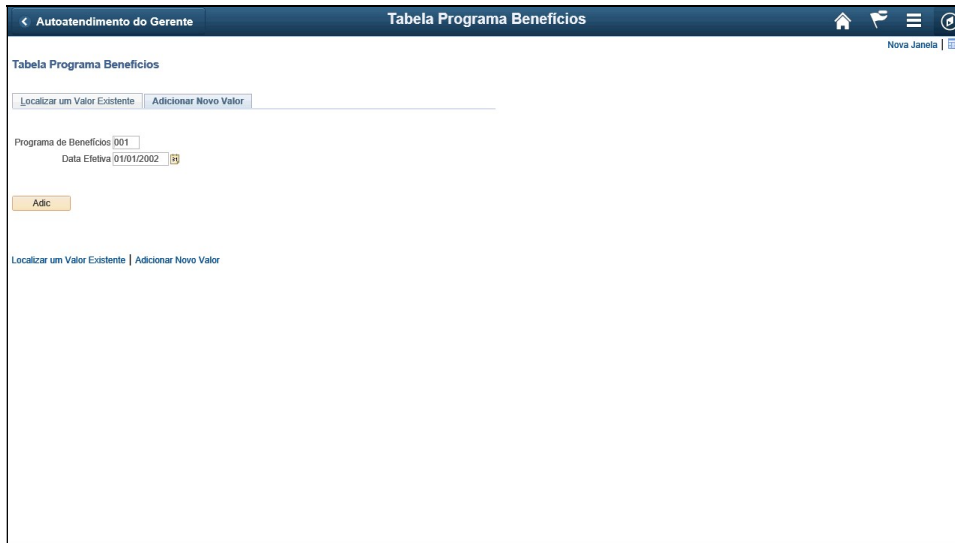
< Autoatendimento do Gerente

Tabela Programa Benefícios

Nova Janela |

Tabela Programa Benefícios

Localizar um Valor Existente | Adicionar Novo Valor

Programa de Benefícios 001
Data Efetiva 01/01/2002

Adic

Localizar um Valor Existente | Adicionar Novo Valor